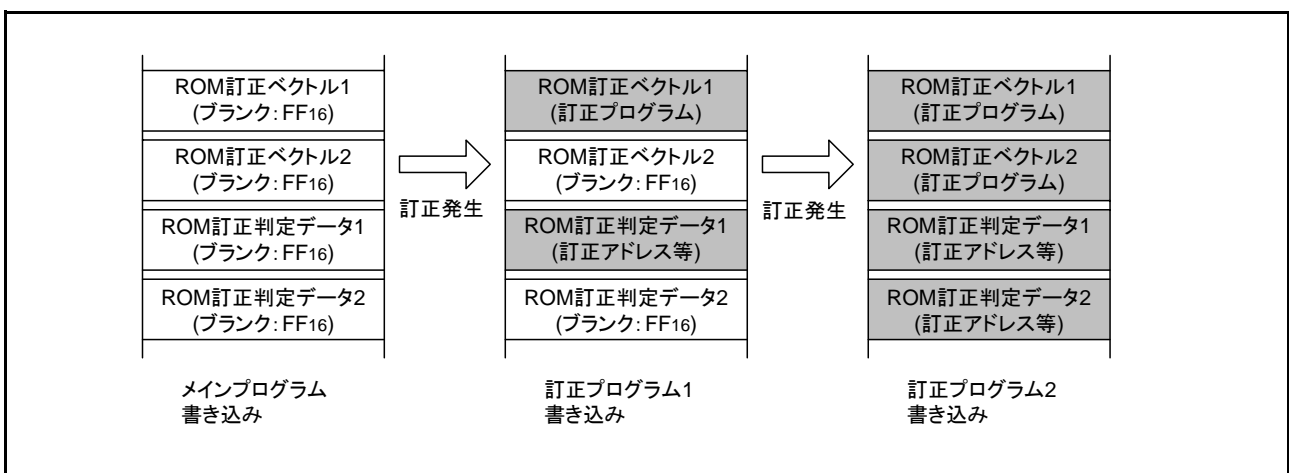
ROM訂正ベクトル1
(ブランク: $FF_{16}$)

ROM訂正ベクトル2
(ブランク: $FF_{16}$)

ROM訂正判定データ1
(ブランク: $FF_{16}$)

ROM訂正判定データ2
(ブランク: $FF_{16}$)

メインプログラム
書き込み

訂正発生

ROM訂正ベクトル1
(訂正プログラム)

ROM訂正ベクトル2
(ブランク: $FF_{16}$)

ROM訂正判定データ1
(訂正アドレス等)

ROM訂正判定データ2
(ブランク: $FF_{16}$)

訂正プログラム1
書き込み

訂正発生

ROM訂正ベクトル1
(訂正プログラム)

ROM訂正ベクトル2
(訂正プログラム)

ROM訂正判定データ1
(訂正アドレス等)

ROM訂正判定データ2
(訂正アドレス等)

訂正プログラム2
書き込み